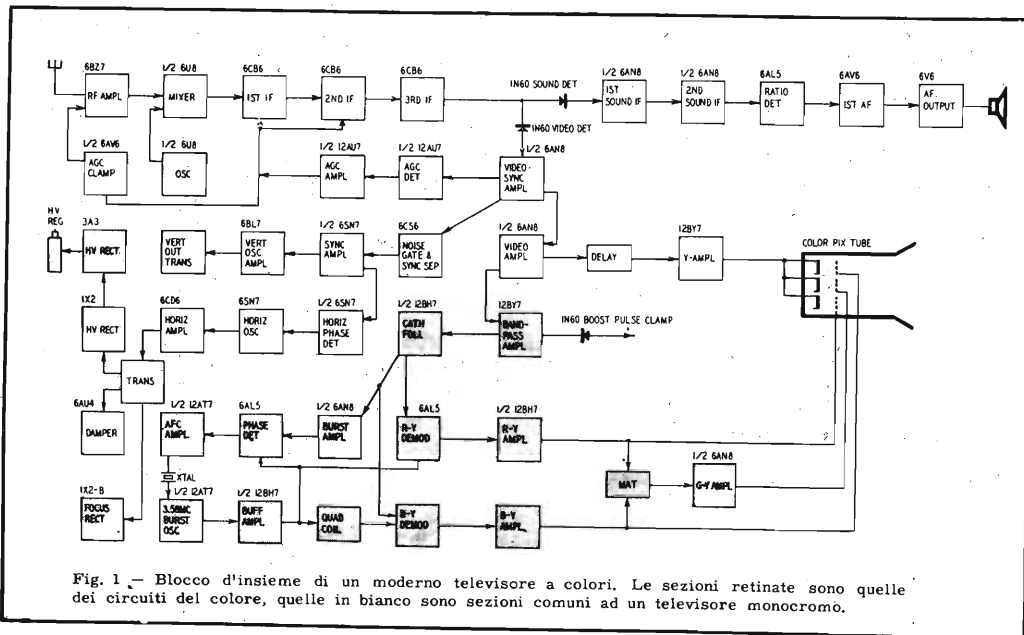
6BZ7
RF AMPL

1/2 6U8
MIXER

6CB6
1ST IF

6CB6
2ND IF

6CB6
3RD IF

1N60 SOUND DET

1/2 6AN8
1ST SOUND IF

1/2 6AN8
2ND SOUND IF

6AL5
RATIO DET

6AV6
1ST AF

6V6
AF. OUTPUT

1/2 6AV6
AGC CLAMP

1/2 6U8
OSC

1/2 12AU7
AGC AMPL

1/2 12AU7
AGC DET

1N60 VIDEO DET

1/2 6AN8
VIDEO-SYNC AMPL

HV REG

3A3
HV RECT.

6BL7
VERT OUT TRANS

VERT OSC AMPL

1/2 6SN7
SYNC AMPL

6CS6
NOISE GATE & SYNC SEP

1/2 6AN8
VIDEO AMPL

DELAY

12BY7
Y-AMPL

COLOR PIX TUBE

1X2
HV RECT

6CD6
HORIZ AMPL

6SN7
HORIZ OSC

1/2 6SN7
HORIZ PHASE DET

1/2 12BH7
CATH FOLL

12BY7
BAND-PASS AMPL

1N60 BOOST PULSE CLAMP

TRANS

6AU4
DAMPER

1/2 12AT7
AFC AMPL

6AL5
PHASE DET

1/2 6AN8
BURST AMPL

6AL5
R-Y DEMOD

1/2 12BH7
R-Y AMPL

XTAL

1/2 12AT7
3.58MC BURST OSC

1/2 12BH7
BUFF AMPL

QUAD COIL

B-Y DEMOD

B-Y AMPL

MAT

1/2 6AN8
G-Y AMPL

1X2-B
FOCUS RECT

Fig. 1 – Blocco d'insieme di un moderno televisore a colori. Le sezioni retinate sono quelle dei circuiti del colore, quelle in bianco sono sezioni comuni ad un televisore monocromo.